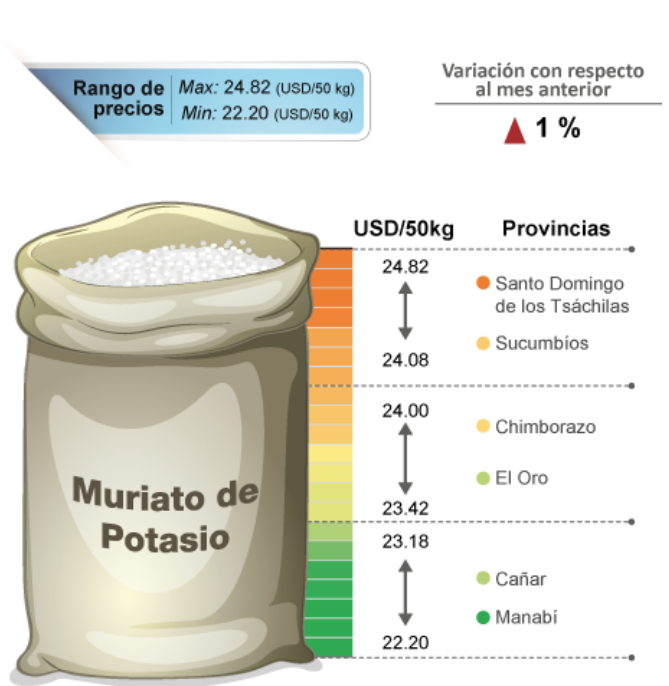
Rango de precios | Max: 24.82 (USD/50 kg)
Min: 22.20 (USD/50 kg)

Variación con respecto al mes anterior

1 %

Muriato de Potasio

USD/50kg

Provincias

24.82

24.08

Santo Domingo de los Tsáchilas

Sucumbíos

24.00

23.42

Chimborazo

El Oro

23.18

22.20

Cañar

Manabí